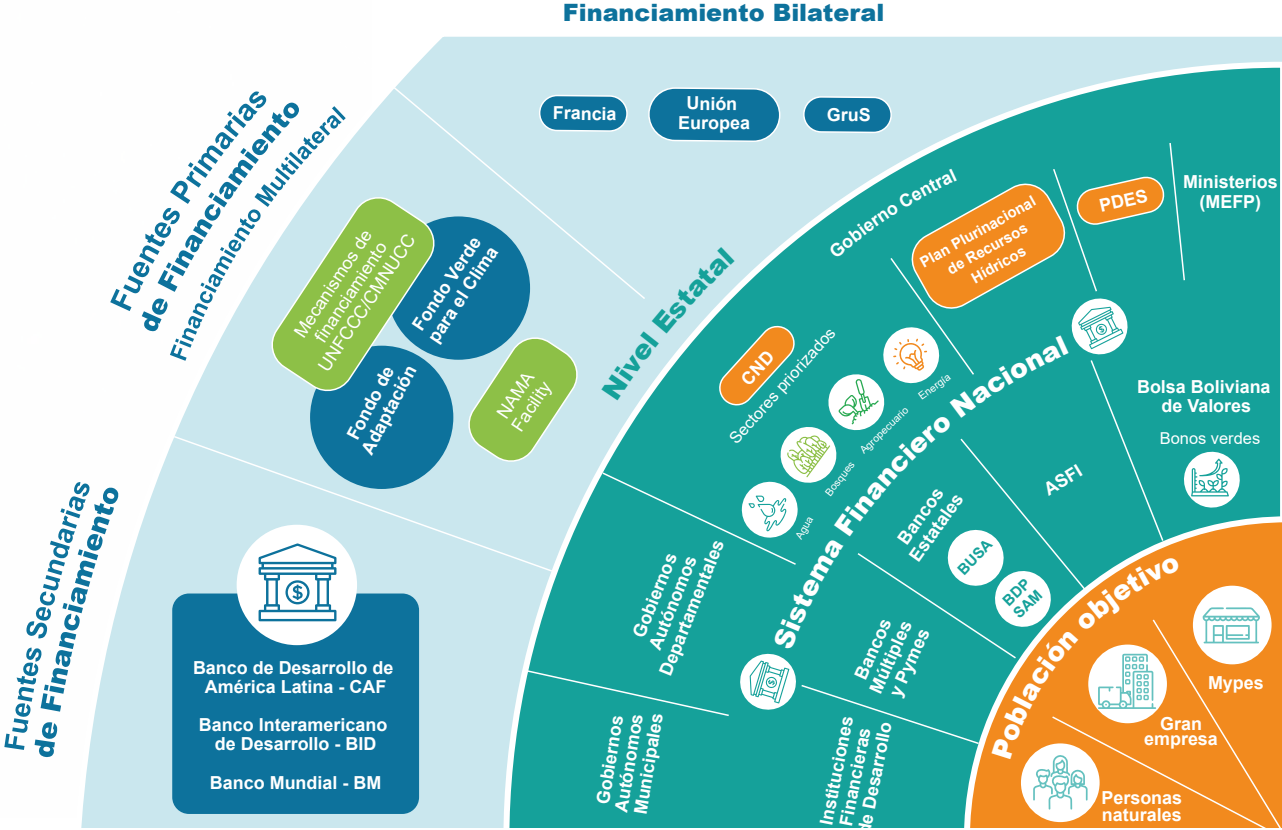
Financiamiento Bilateral

Fuentes Primarias de Financiamiento

Financiamiento Multilateral

Francia

Unión Europea

GruS

Mecanismos de financiamiento UNFCCC/CMNUCC

Fondo Verde para el Clima

Fondo de Adaptación

NAMA Facility

Nivel Estatal

Gobierno Central

Plan Plurinacional de Recursos Hídricos

PDES

Ministerios (MEFP)

CND

Sectores priorizados

Energía

Agropecuario

Bosques

Agua

Sistema Financiero Nacional

Bolsa Boliviana de Valores

Bonos verdes

ASFI

Bancos Estatales

BUSA

BDP SAM

Gobiernos Autónomos Departamentales

Bancos Múltiples y Pymes

Gobiernos Autónomos Municipales

Instituciones Financieras de Desarrollo

Fuentes Secundarias de Financiamiento

Banco de Desarrollo de América Latina - CAF

Banco Interamericano de Desarrollo - BID

Banco Mundial - BM

Población objetivo

Mypes

Gran empresa

Personas naturales